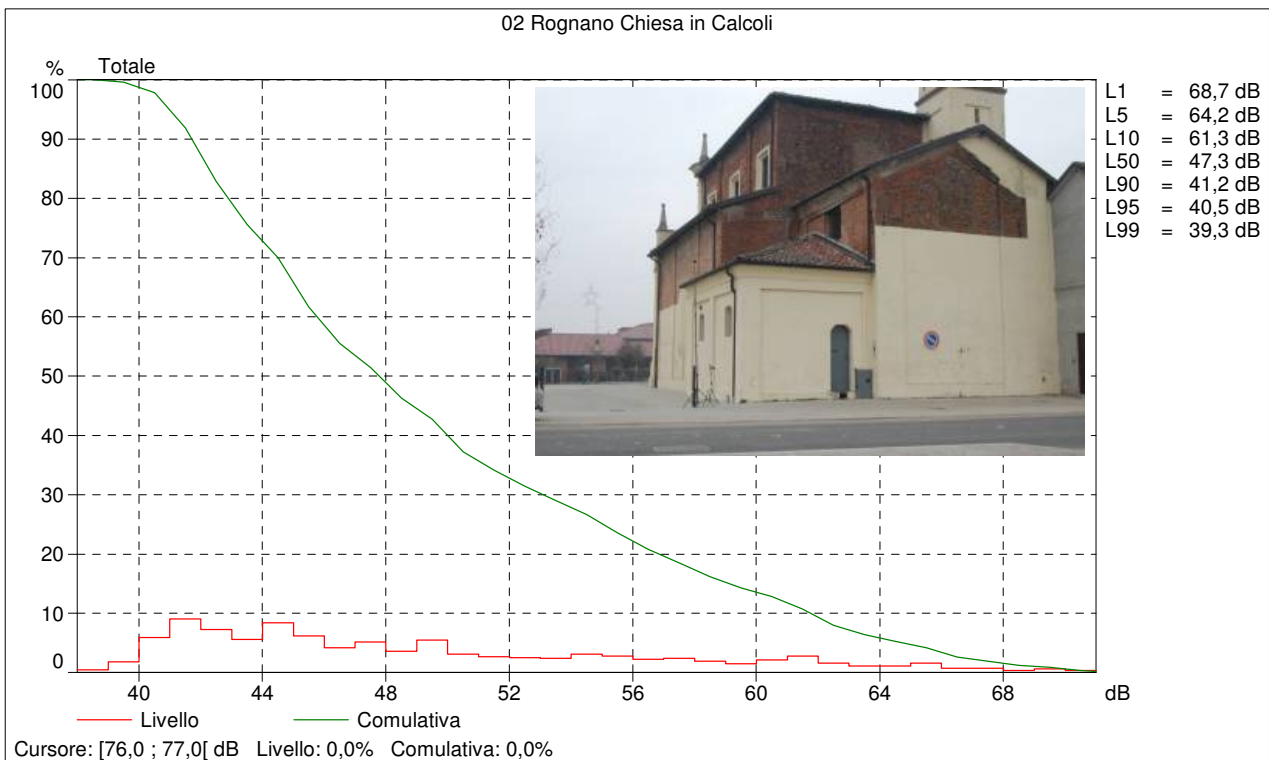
02 Rognano Chiesa in Calcoli

% Totale

100
90
80
70
60
50
40
30
20
10
0

40 44 48 52 56 60 64 68 dB

| | | |
|---|---|---|
| L1 | = | 68,7 dB |
| L5 | = | 64,2 dB |
| L10 | = | 61,3 dB |
| L50 | = | 47,3 dB |
| L90 | = | 41,2 dB |
| L95 | = | 40,5 dB |
| L99 | = | 39,3 dB |

Livello Comulativa

Cursore: [76,0 ; 77,0[ dB Livello: 0,0% Comulativa: 0,0%